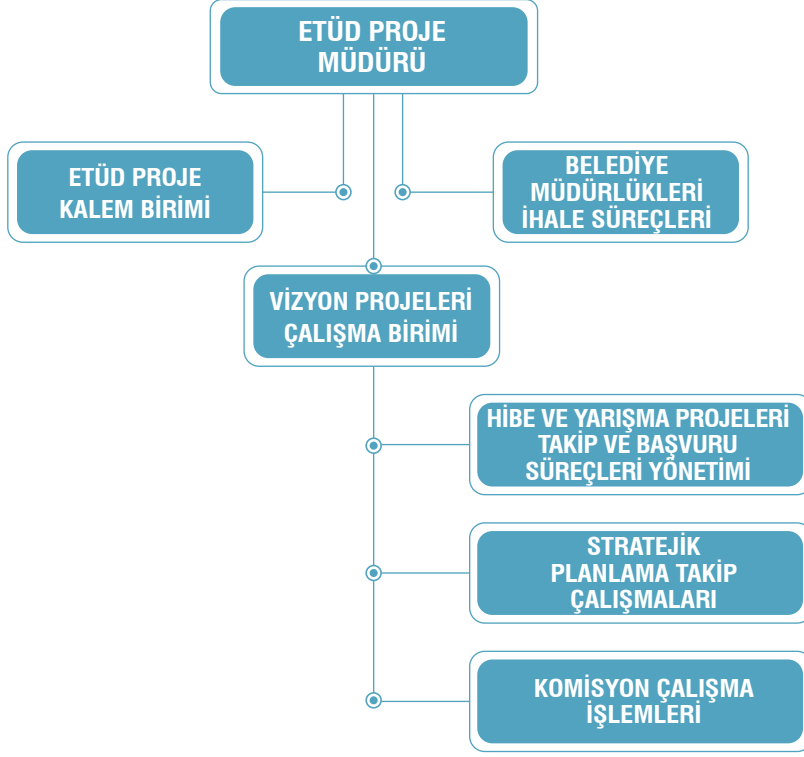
ETÜD PROJE MÜDÜRÜ

ETÜD PROJE KALEM BİRİMİ

BELEDİYE MÜDÜRLÜKLERİ İHALE SÜREÇLERİ

VİZYON PROJELERİ ÇALIŞMA BİRİMİ

HİBE VE YARIŞMA PROJELERİ TAKİP VE BAŞVURU SÜREÇLERİ YÖNETİMİ

STRATEJİK PLANLAMA TAKİP ÇALIŞMALARI

KOMİSYON ÇALIŞMA İŞLEMLERİ